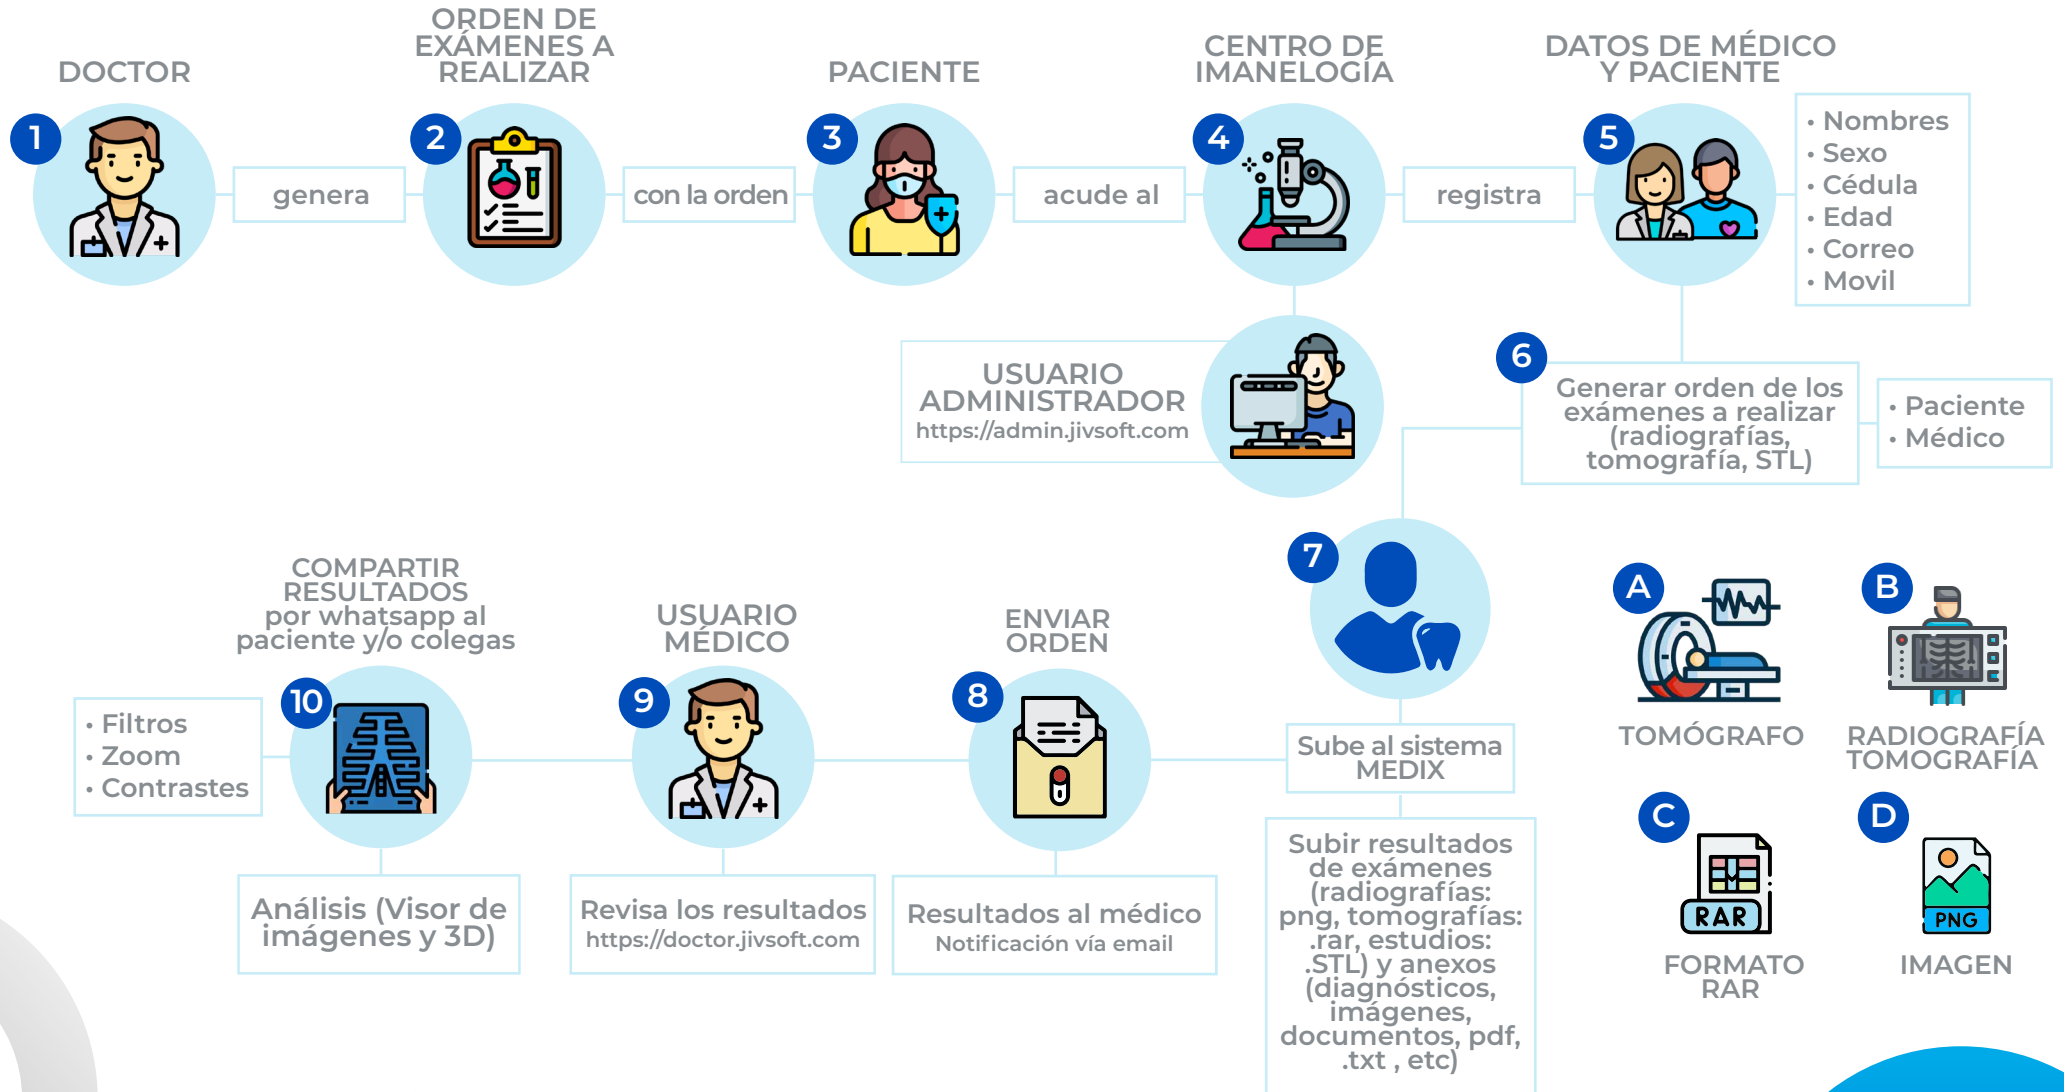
DOCTOR

1

genera

ORDEN DE EXÁMENES A REALIZAR

2

con la orden

PACIENTE

3

acude al

CENTRO DE IMANELOGÍA

4

registra

DATOS DE MÉDICO Y PACIENTE

5

• Nombres
• Sexo
• Cédula
• Edad
• Correo
• Movil

USUARIO ADMINISTRADOR
https://admin.jivsoft.com

6

Generar orden de los exámenes a realizar (radiografías, tomografía, STL)

• Paciente
• Médico

7

Sube al sistema MEDIX

Subir resultados de exámenes (radiografías: png, tomografías: .rar, estudios: .STL) y anexos (diagnósticos, imágenes, documentos, pdf, .txt , etc)

A

TOMÓGRAFO

B

RADIOGRAFÍA TOMOGRAFÍA

C

RAR

FORMATO RAR

D

PNG

IMAGEN

ENVIAR ORDEN

8

Resultados al médico
Notificación vía email

USUARIO MÉDICO

9

Revisa los resultados
https://doctor.jivsoft.com

COMPARTIR RESULTADOS por whatsapp al paciente y/o colegas

10

• Filtros
• Zoom
• Contrastes

Análisis (Visor de imágenes y 3D)